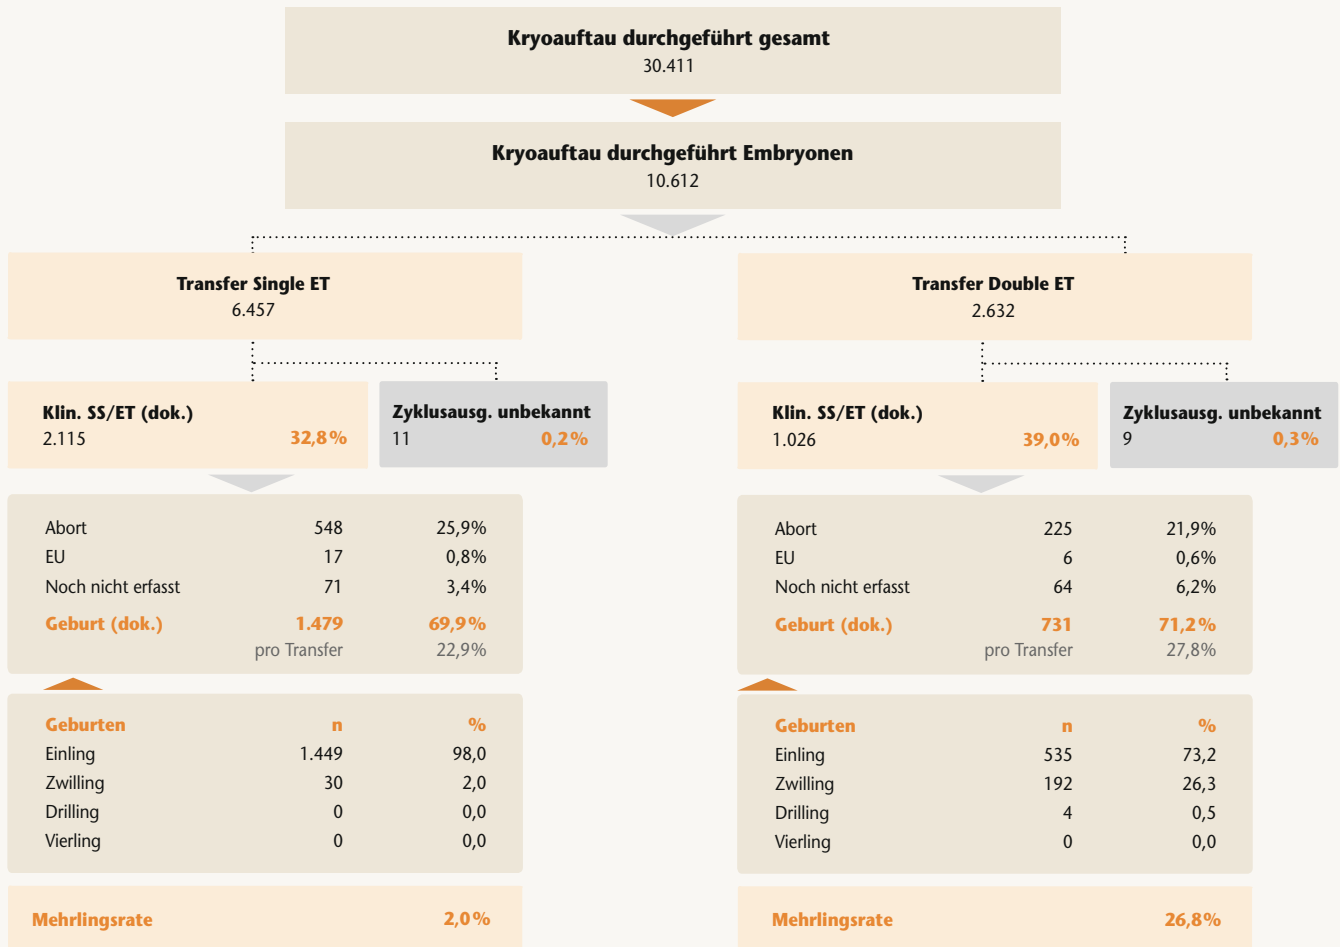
Kryoauftau durchgeführt gesamt
30.411

Kryoauftau durchgeführt Embryonen
10.612

Transfer Single ET
6.457

Klin. SS/ET (dok.)
2.115 32,8%

Zyklusausg. unbekannt
11 0,2%

| | | |
|---|---|---|
| Abort | 548 | 25,9% |
| EU | 17 | 0,8% |
| Noch nicht erfasst | 71 | 3,4% |
| Geburt (dok.) | 1.479 | 69,9% |
| | pro Transfer | 22,9% |

| Geburten | n | % |
|---|---|---|
| Einling | 1.449 | 98,0 |
| Zwilling | 30 | 2,0 |
| Drilling | 0 | 0,0 |
| Vierling | 0 | 0,0 |

Mehrlingsrate 2,0%

Transfer Double ET
2.632

Klin. SS/ET (dok.)
1.026 39,0%

Zyklusausg. unbekannt
9 0,3%

| | | |
|---|---|---|
| Abort | 225 | 21,9% |
| EU | 6 | 0,6% |
| Noch nicht erfasst | 64 | 6,2% |
| Geburt (dok.) | 731 | 71,2% |
| | pro Transfer | 27,8% |

| Geburten | n | % |
|---|---|---|
| Einling | 535 | 73,2 |
| Zwilling | 192 | 26,3 |
| Drilling | 4 | 0,5 |
| Vierling | 0 | 0,0 |

Mehrlingsrate 26,8%